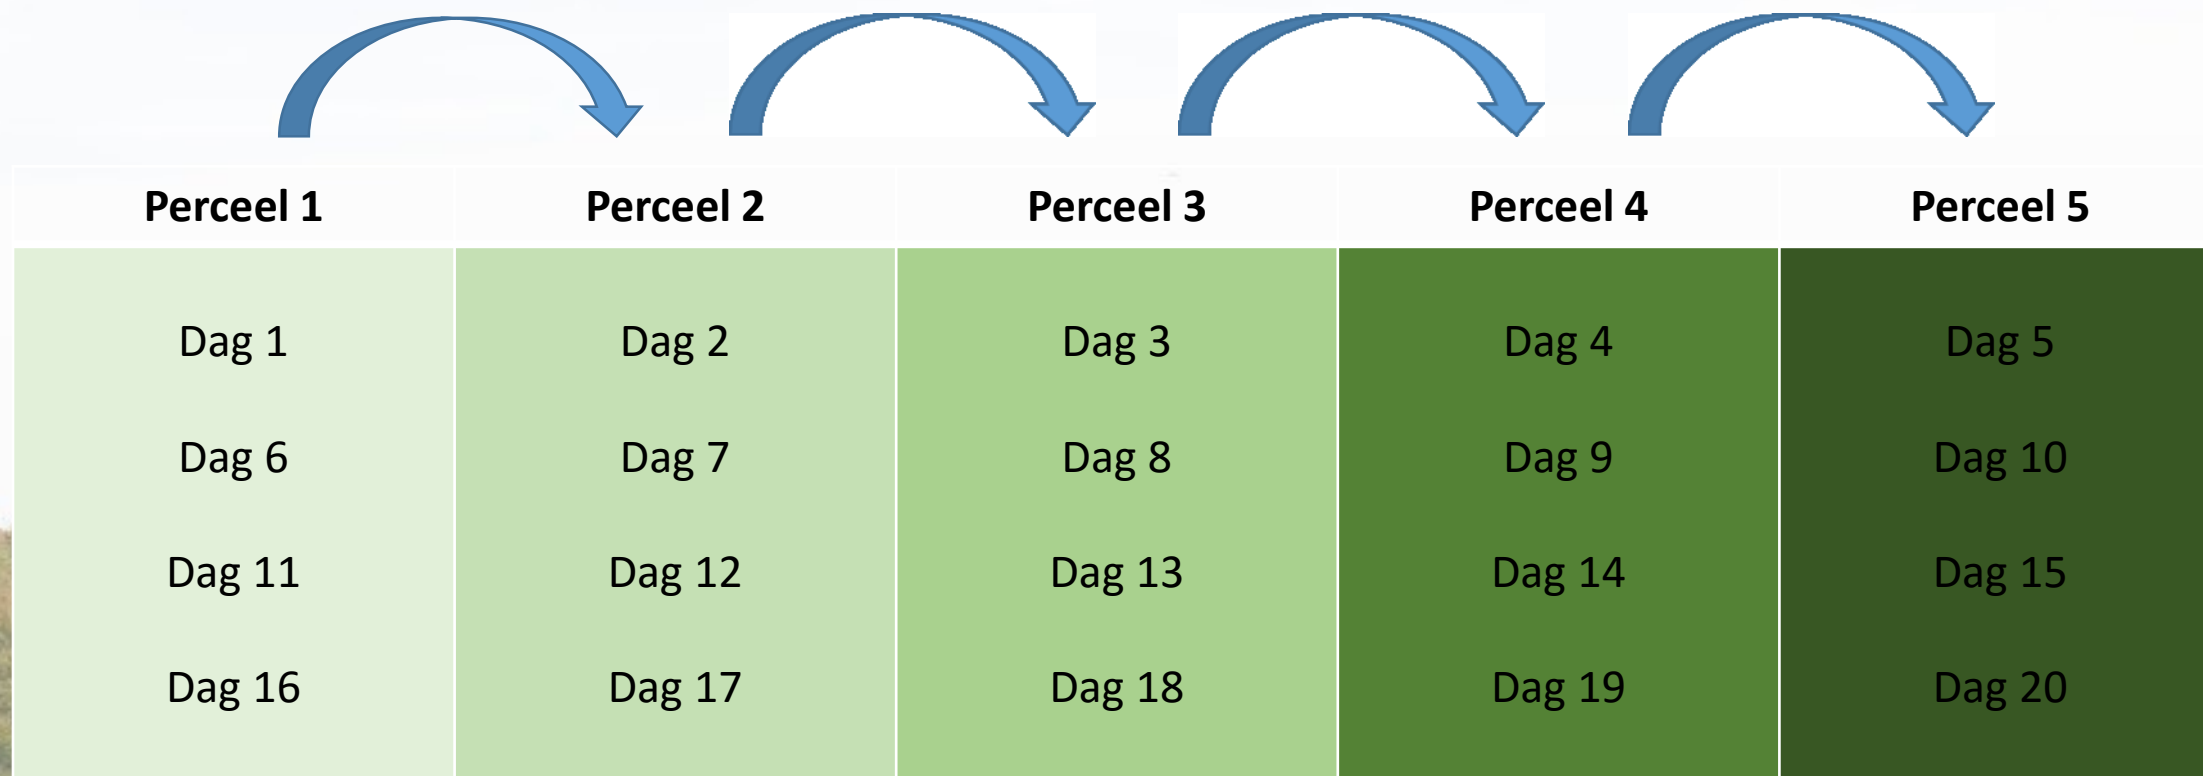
| Perceel 1 | Perceel 2 | Perceel 3 | Perceel 4 | Perceel 5 |
|---|---|---|---|---|
| Dag 1 | Dag 2 | Dag 3 | Dag 4 | Dag 5 |
| Dag 6 | Dag 7 | Dag 8 | Dag 9 | Dag 10 |
| Dag 11 | Dag 12 | Dag 13 | Dag 14 | Dag 15 |
| Dag 16 | Dag 17 | Dag 18 | Dag 19 | Dag 20 |